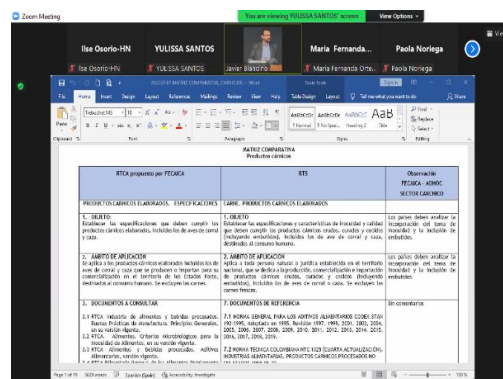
Zoom Meeting

You are viewing YULISSA SANTOS' screen

View Options

Ilse Osorio-HN

YULISSA SANTOS

Javier Blanco

Maria Fernanda...

Paola Noriega

Ilse Osorio-HN

YULISSA SANTOS

Maria Fernanda Orte...

Paola Noriega

File Home Insert Design Layout References Mailings Review View Help Table Design Layout Tell me what you want to do Share

Paste

Clipboard Font Paragraph Styles Editing

Normal No Spac... Heading 1 Title

Find Replace Select

MATRIZ COMPARATIVA
Productos cárnicos

| RTCA propuesto por FECAICA | RTS | Observación FECAICA - ACHOC SECTOR CARNICO |
|---|---|---|
| PRODUCTOS CARNICOS ELABORADOS. ESPECIFICACIONES | CARNE. PRODUCTOS CARNICOS ELABORADOS | |
| 1. OBJETO: Establecer las especificaciones que deben cumplir los productos cárnicos elaborados. Incluidos los de aves de corral y caza. | 1. OBJETO Establecer las especificaciones y características de inocuidad y calidad que deben cumplir los productos cárnicos crudos, curados y cocidos (incluyendo embutidos), incluidos los de aves de corral y caza, destinados al consumo humano. | Los países deben analizar la incorporación del tema de inocuidad y la inclusión de embutidos. |
| 2. AMBITO DE APLICACIÓN Se aplica a los productos cárnicos elaborados incluidos los de aves de corral y caza que se producen o importan para su comercialización en el territorio de los Estados Parte, destinados al consumo humano. Se excluyen las carnes. | 2. AMBITO DE APLICACIÓN Aplica a toda persona natural o jurídica establecida en el territorio nacional, que se dedica a la producción, comercialización e importación de productos cárnicos crudos, curados y cocidos (incluyendo embutidos), incluidos los de aves de corral y caza. Se excluyen las carnes frescas. | Los países deben analizar la incorporación del tema de inocuidad y la inclusión de embutidos. |
| 3. DOCUMENTOS A CONSULTAR 3.1 RTCA Industria de alimentos y bebidas procesados. Buenas Prácticas de Manufactura. Principios Generales, en su versión vigente. 3.2 RTCA Alimentos. Criterios Microbiológicos para la Inocuidad de Alimentos, en su versión vigente. 3.3 RTCA Alimentos y bebidas procesados. Aditivos Alimentarios, versión vigente. 3.4 RTCA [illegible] | 7. DOCUMENTOS DE REFERENCIA 7.1 NORMA GENERAL PARA LOS ADITIVOS ALIMENTARIOS CODEX STAN 192-1995. Adoptado en 1995. Revisión 1997, 1999, 2001, 2003, 2004, 2005, 2006, 2007, 2008, 2009, 2010, 2011, 2012, 2013, 2014, 2015, 2016, 2017, 2018, 2019. 7.2 NORMA TÉCNICA COLOMBIANA NTC 1325 (CUARTA ACTUALIZACIÓN). INDUSTRIAS ALIMENTARIAS. PRODUCTOS CÁRNICOS PROCESADOS NO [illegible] | Sin comentarios |

Page 1 of 16 3609 words Spanish (Spain) Accessibility: Investigate 130%